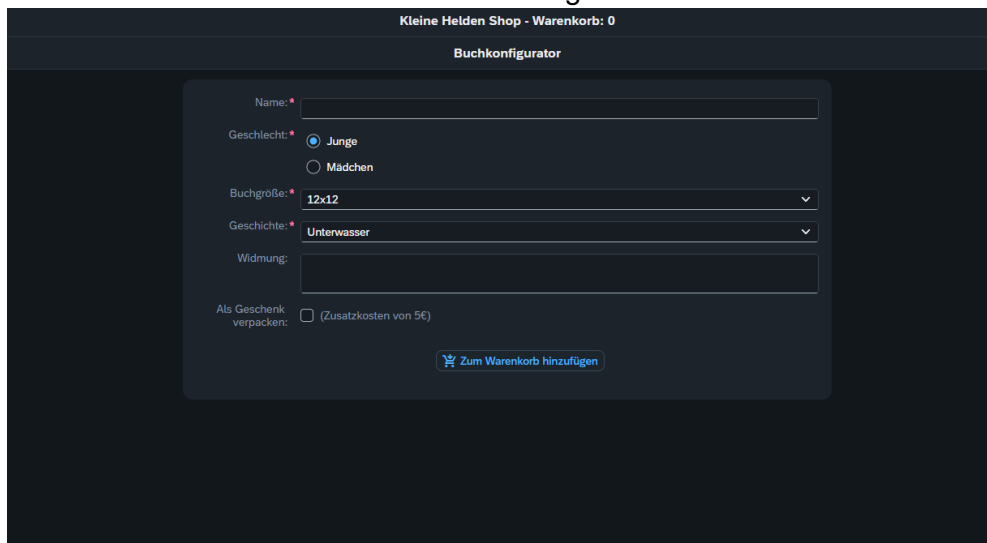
Kleine Helden Shop - Warenkorb: 0

Buchkonfigurator

Name:*

Geschlecht:*
Junge
Mädchen

Buchgröße:*
12x12

Geschichte:*
Unterwasser

Widmung:

Als Geschenk verpacken:
(Zusatzkosten von 5€)

Zum Warenkorb hinzufügen